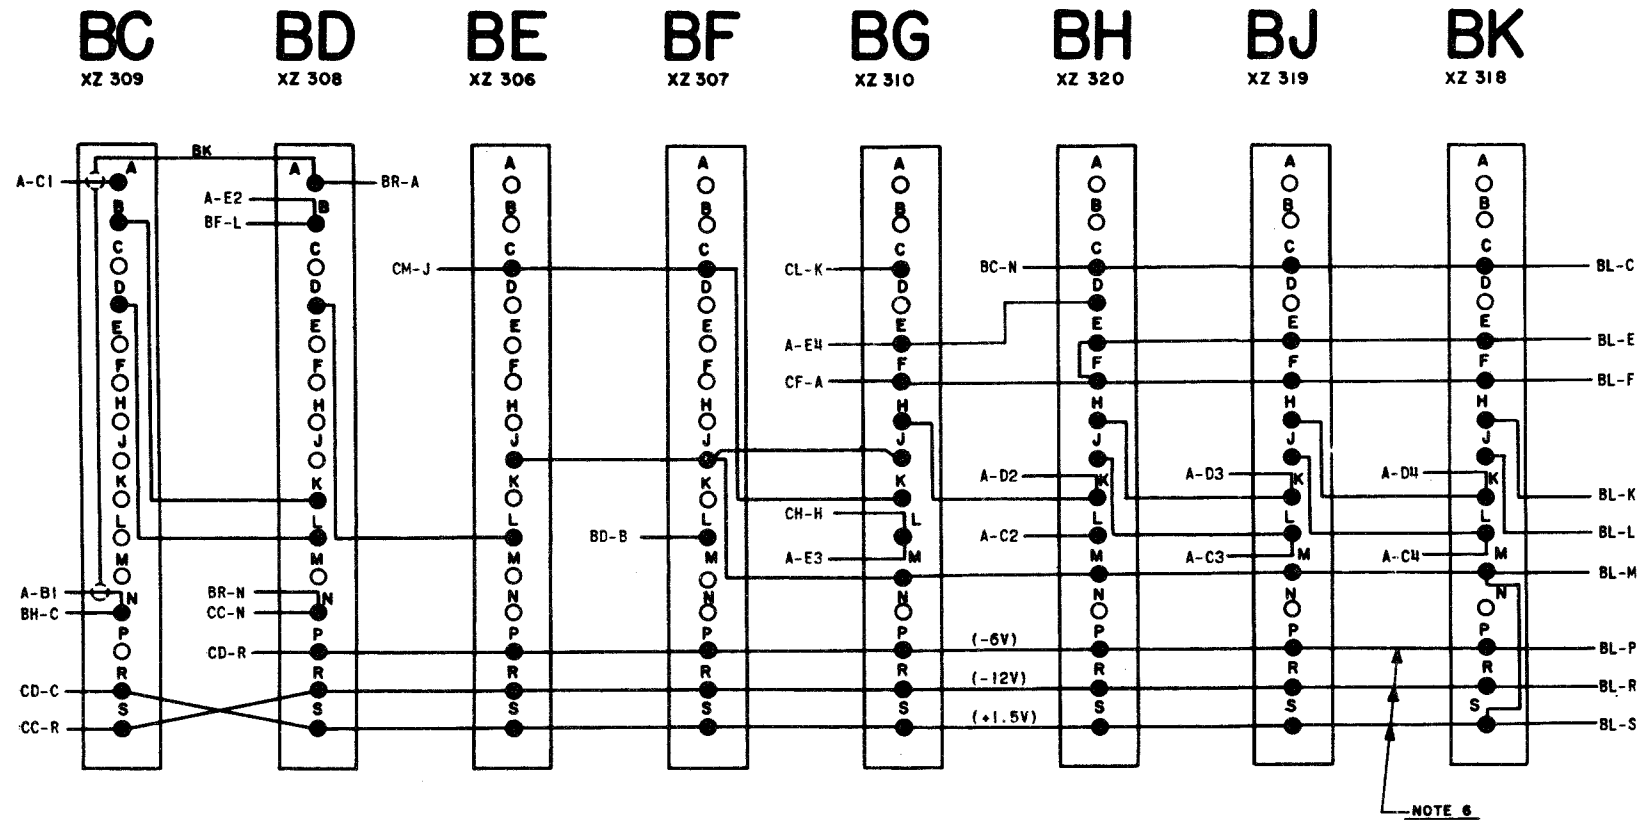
BC
XZ 309

BD
XZ 308

BE
XZ 306

BF
XZ 307

BG
XZ 310

BH
XZ 320

BJ
XZ 319

BK
XZ 318

BK

A-C1
A
B
C
D
E
F
H
J
K
L
M
A-B1
N
BH-C
P
R
CD-C
S
CC-R

A
BR-A
A-E2
B
BF-L
C
D
E
F
H
J
K
L
M
BR-N
N
CC-N
P
CD-R
R
S

A
B
CM-J
C
D
E
F
H
J
K
L
M
N
P
R
S

A
B
C
D
E
F
H
J
K
L
BD-B
M
N
P
R
S

A
B
CL-K
C
D
A-E4
E
CF-A
F
H
J
K
CH-H
L
A-E3
M
N
P
R
S

(-6V)
(-12V)
(+1.5V)

A
B
BC-N
C
D
E
F
H
J
A-D2
K
L
A-C2
M
N
P
R
S

A
B
C
D
E
F
H
J
A-D3
K
L
A-C3
M
N
P
R
S

A
B
C
BL-C
D
E
BL-E
F
BL-F
H
J
A-D4
K
BL-K
L
BL-L
A-C4
M
BL-M
N
P
BL-P
R
BL-R
S
BL-S

NOTE 6